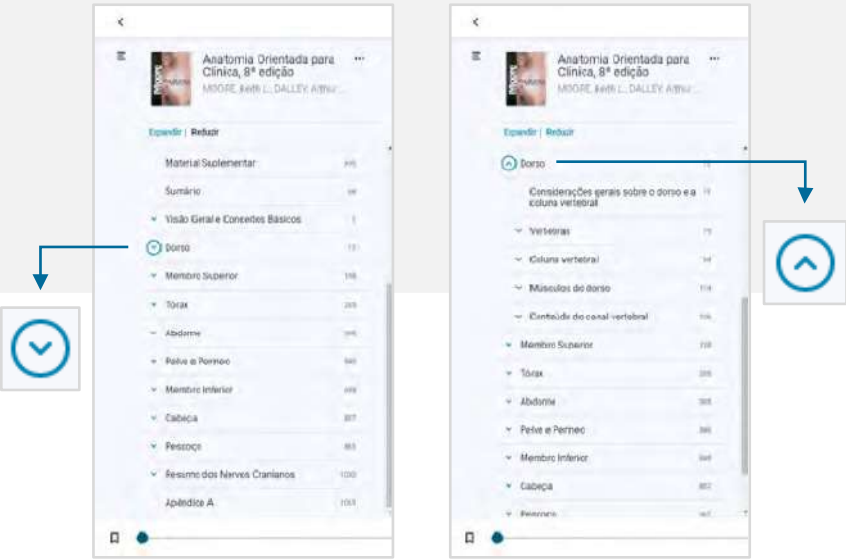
<

Anatomia Orientada para Clínica, 8ª edição
MOORE, Keith L.; DALLEY, Arthur...

Expandir | Reduzir

Material Suplementar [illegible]
Sumário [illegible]
Visão Geral e Conceitos Básicos 1
Dorso 72
Membro Superior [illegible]
Tórax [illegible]
Abdome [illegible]
Pelve e Períneo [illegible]
Membro Inferior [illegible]
Cabeça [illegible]
Pescoço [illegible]
Resumo dos Nervos Cranianos 1030
Apêndice A 1053

<

Anatomia Orientada para Clínica, 8ª edição
MOORE, Keith L.; DALLEY, Arthur...

Expandir | Reduzir

Dorso 72
Considerações gerais sobre o dorso e a coluna vertebral 72
Vértebras 73
Coluna vertebral 94
Músculos do dorso 114
Conteúdo do canal vertebral 126
Membro Superior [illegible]
Tórax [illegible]
Abdome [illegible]
Pelve e Períneo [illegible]
Membro Inferior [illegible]
Cabeça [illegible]
Pescoço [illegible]